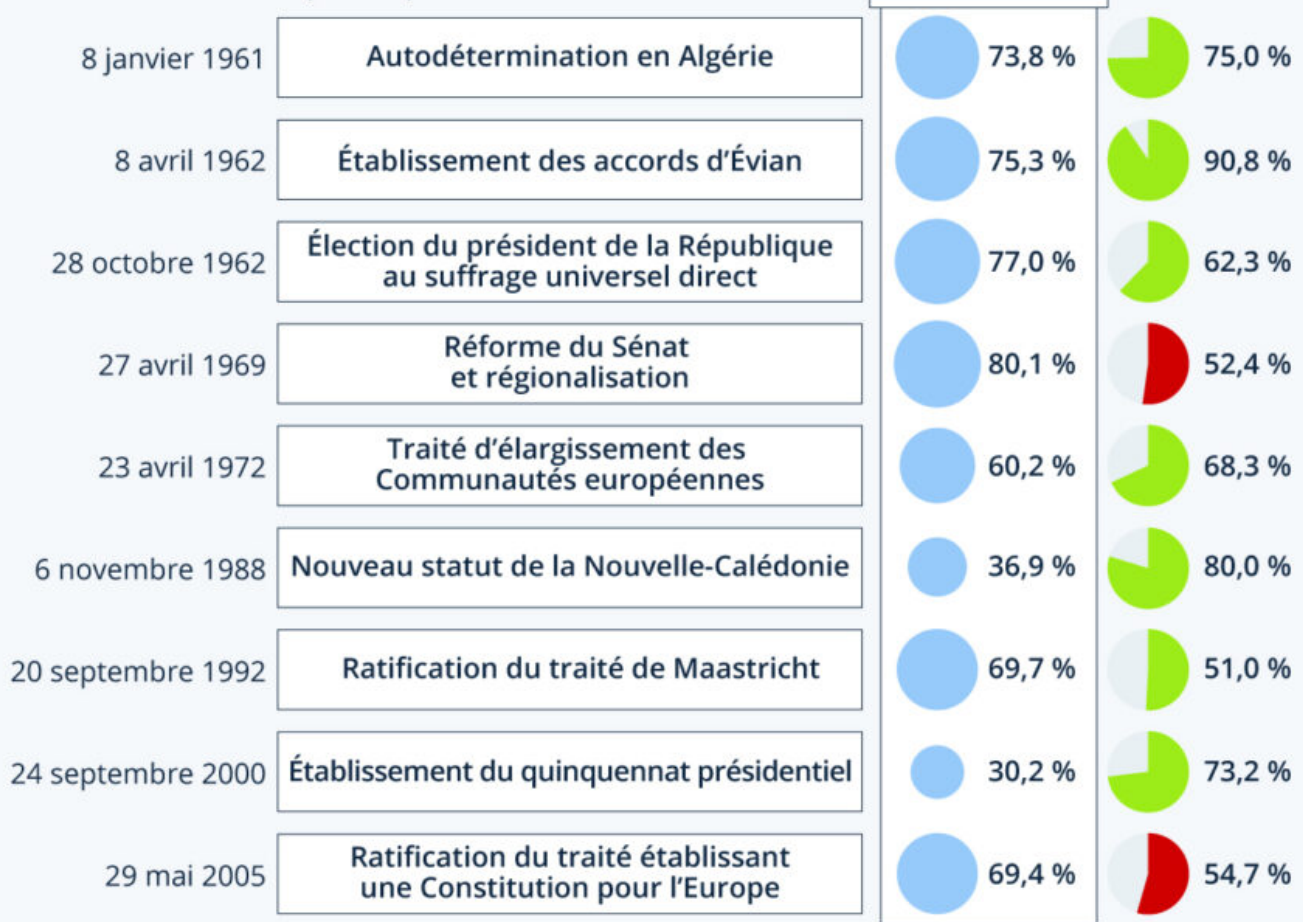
| | | | |
|---|---|---|---|
| 8 janvier 1961 | Autodétermination en Algérie | 73,8 % | 75,0 % |
| 8 avril 1962 | Établissement des accords d'Évian | 75,3 % | 90,8 % |
| 28 octobre 1962 | Élection du président de la République au suffrage universel direct | 77,0 % | 62,3 % |
| 27 avril 1969 | Réforme du Sénat et régionalisation | 80,1 % | 52,4 % |
| 23 avril 1972 | Traité d'élargissement des Communautés européennes | 60,2 % | 68,3 % |
| 6 novembre 1988 | Nouveau statut de la Nouvelle-Calédonie | 36,9 % | 80,0 % |
| 20 septembre 1992 | Ratification du traité de Maastricht | 69,7 % | 51,0 % |
| 24 septembre 2000 | Établissement du quinquennat présidentiel | 30,2 % | 73,2 % |
| 29 mai 2005 | Ratification du traité établissant une Constitution pour l'Europe | 69,4 % | 54,7 % |